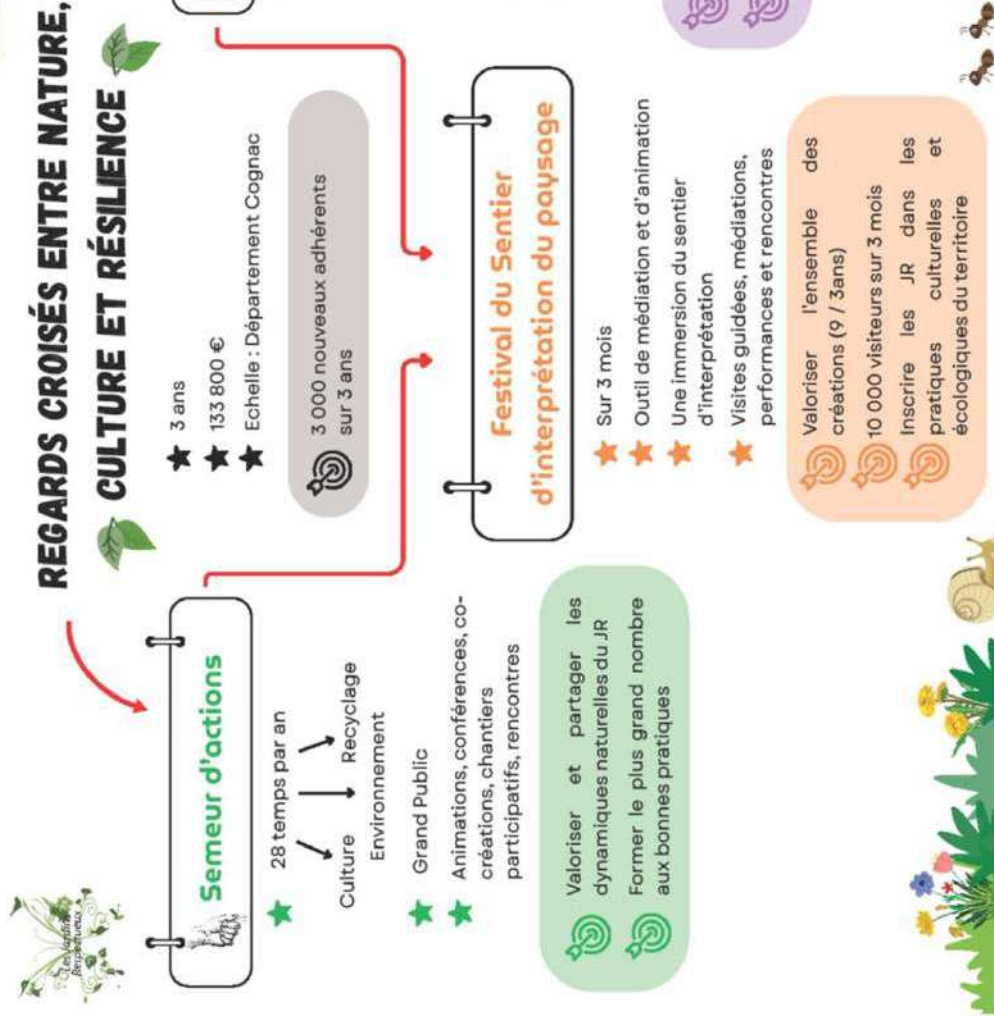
REGARDS CROISÉS ENTRE NATURE, CULTURE ET RÉSILIENCE

Les Jardins Respectueux

3 ans
133 800 €
Echelle : Département Cognac

3 000 nouveaux adhérents sur 3 ans

Semeur d'actions

28 temps par an
Culture
Environnement
Recyclage

Grand Public
Animations, conférences, co-créations, chantiers participatifs, rencontres

Valoriser et partager les dynamiques naturelles du JR
Former le plus grand nombre aux bonnes pratiques

Festival du Sentier d'interprétation du paysage

Sur 3 mois
Outil de médiation et d'animation
Une immersion du sentier d'interprétation
Visites guidées, médiations, performances et rencontres

Valoriser l'ensemble des créations (9 / 3ans)
10 000 visiteurs sur 3 mois
Inscrire les JR dans les pratiques culturelles et écologiques du territoire